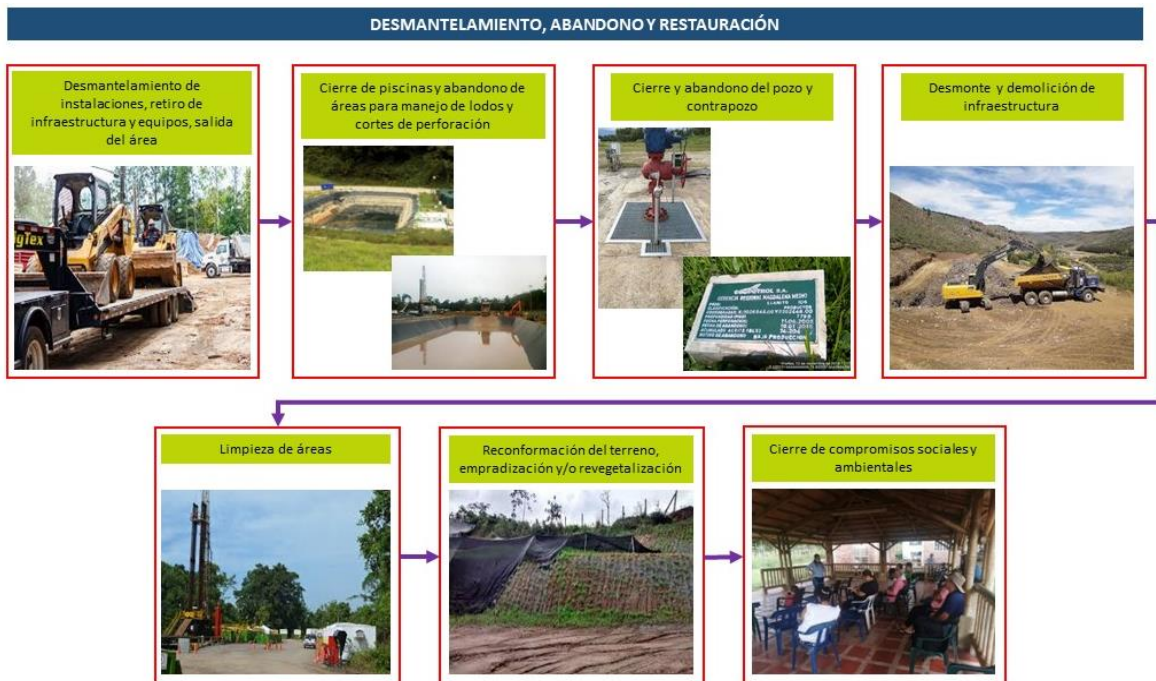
DESMANTELAMIENTO, ABANDONO Y RESTAURACIÓN

Desmantelamiento de instalaciones, retiro de infraestructura y equipos, salida del área

Cierre de piscinas y abandono de áreas para manejo de lodos y cortes de perforación

Cierre y abandono del pozo y contrapozo

Desmonte y demolición de infraestructura

Limpieza de áreas

Reconformación del terreno, empradización y/o revegetalización

Cierre de compromisos sociales y ambientales